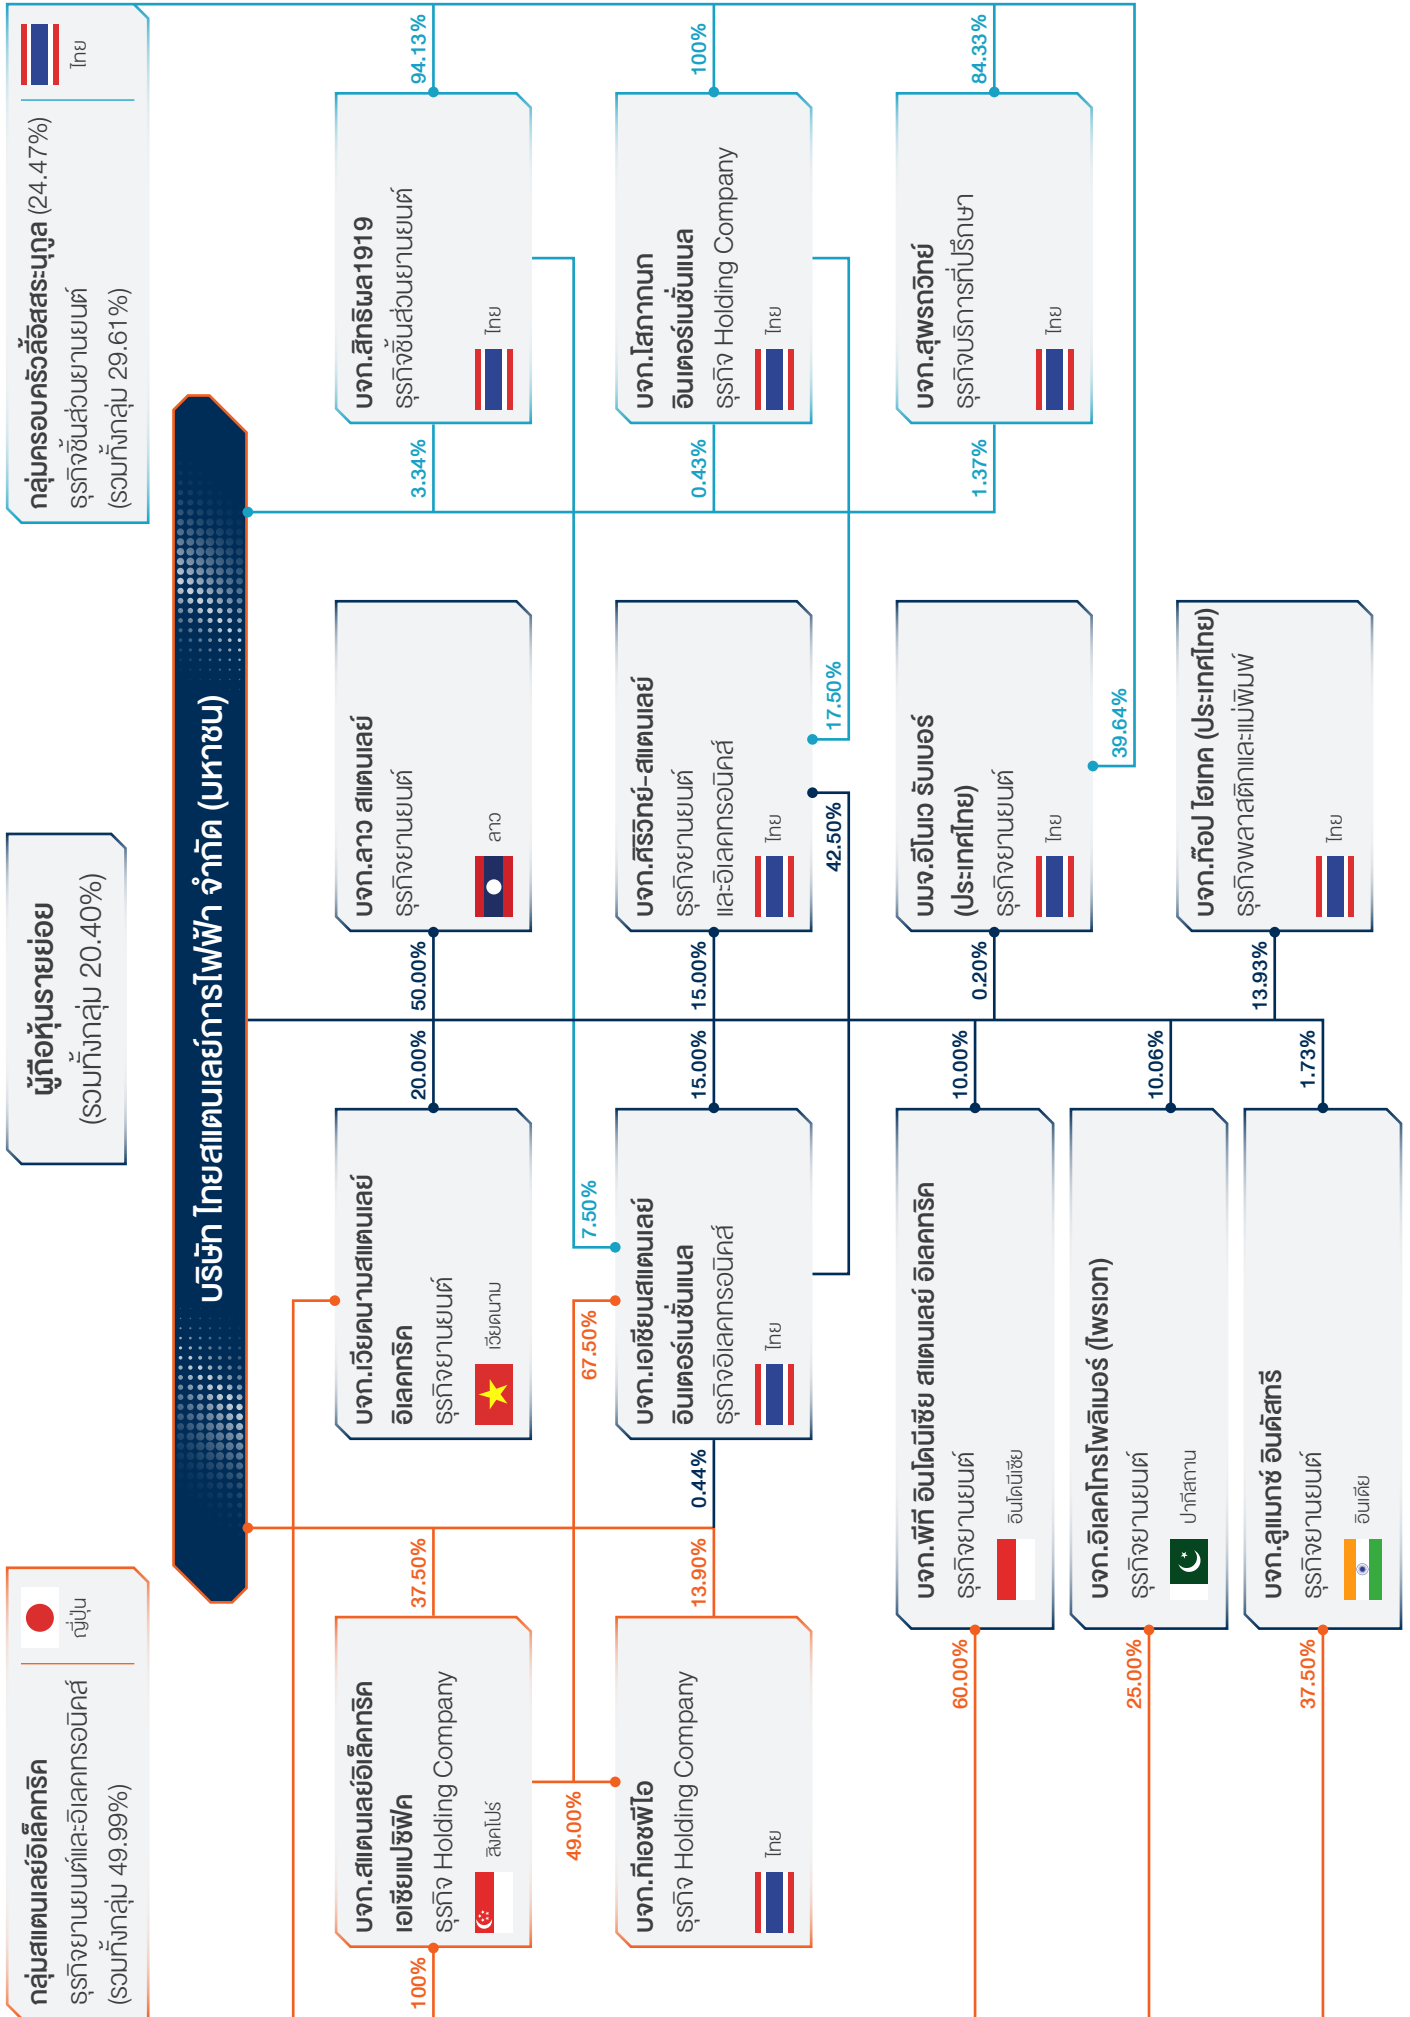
กลุ่มครอบครัวลี้อิสสระนุกูล (24.47%)
ธุรกิจชิ้นส่วนยานยนต์
(รวมทั้งกลุ่ม 29.61%)

ไทย

ผู้ถือหุ้นรายย่อย
(รวมทั้งกลุ่ม 20.40%)

กลุ่มสแตนเลย์อีเล็คทริค
ธุรกิจยานยนต์และอิเลคทรอนิคส์
(รวมทั้งกลุ่ม 49.99%)

ญี่ปุ่น

บริษัท ไทยสแตนเลย์การไฟฟ้า จำกัด (มหาชน)

94.13%
บจก.สิทธิผล1919
ธุรกิจชิ้นส่วนยานยนต์
ไทย
3.34%

100%
บจก.โลกาภิบาล อินเตอร์เนชั่นแนล
ธุรกิจ Holding Company
ไทย
0.43%

84.33%
บจก.สุพรีวิทย์
ธุรกิจบริการที่ปรึกษา
ไทย
1.37%

บจก.ลาว สแตนเลย์
ธุรกิจยานยนต์
ลาว
50.00%
20.00%

บจก.ศิริวิทย์-สแตนเลย์
ธุรกิจยานยนต์
และอิเลคทรอนิคส์
ไทย
17.50%
42.50%
15.00%

บจจ.อีโนเว รับเบอร์ (ประเทศไทย)
ธุรกิจยานยนต์
ไทย
39.64%
0.20%

บจก.ท็อป ไฮเทค (ประเทศไทย)
ธุรกิจพลาสติกและแม่พิมพ์
ไทย
13.93%

บจก.เวียดนามสแตนเลย์ อีเลคทริค
ธุรกิจยานยนต์
เวียดนาม
37.50%

บจก.เอเชียนสแตนเลย์ อินเตอร์เนชั่นแนล
ธุรกิจอิเลคทรอนิคส์
ไทย
7.50%
15.00%
67.50%
0.44%

บจก.พีที อินโดนีเซีย สแตนเลย์ อิเลคทริค
ธุรกิจยานยนต์
อินโดนีเซีย
10.00%
60.00%

บจก.อิเลคโทรไฟลิเมอร์ (ไพรเวท)
ธุรกิจยานยนต์
ปากีสถาน
10.06%
25.00%

บจก.ลูแมกซ์ อินดัสทรี
ธุรกิจยานยนต์
อินเดีย
1.73%
37.50%

บจก.สแตนเลย์อีเลคทริค เอเชียแปซิฟิค
ธุรกิจ Holding Company
สิงคโปร์
100%
49.00%

บจก.ทีเอชพีไอ
ธุรกิจ Holding Company
ไทย
13.90%